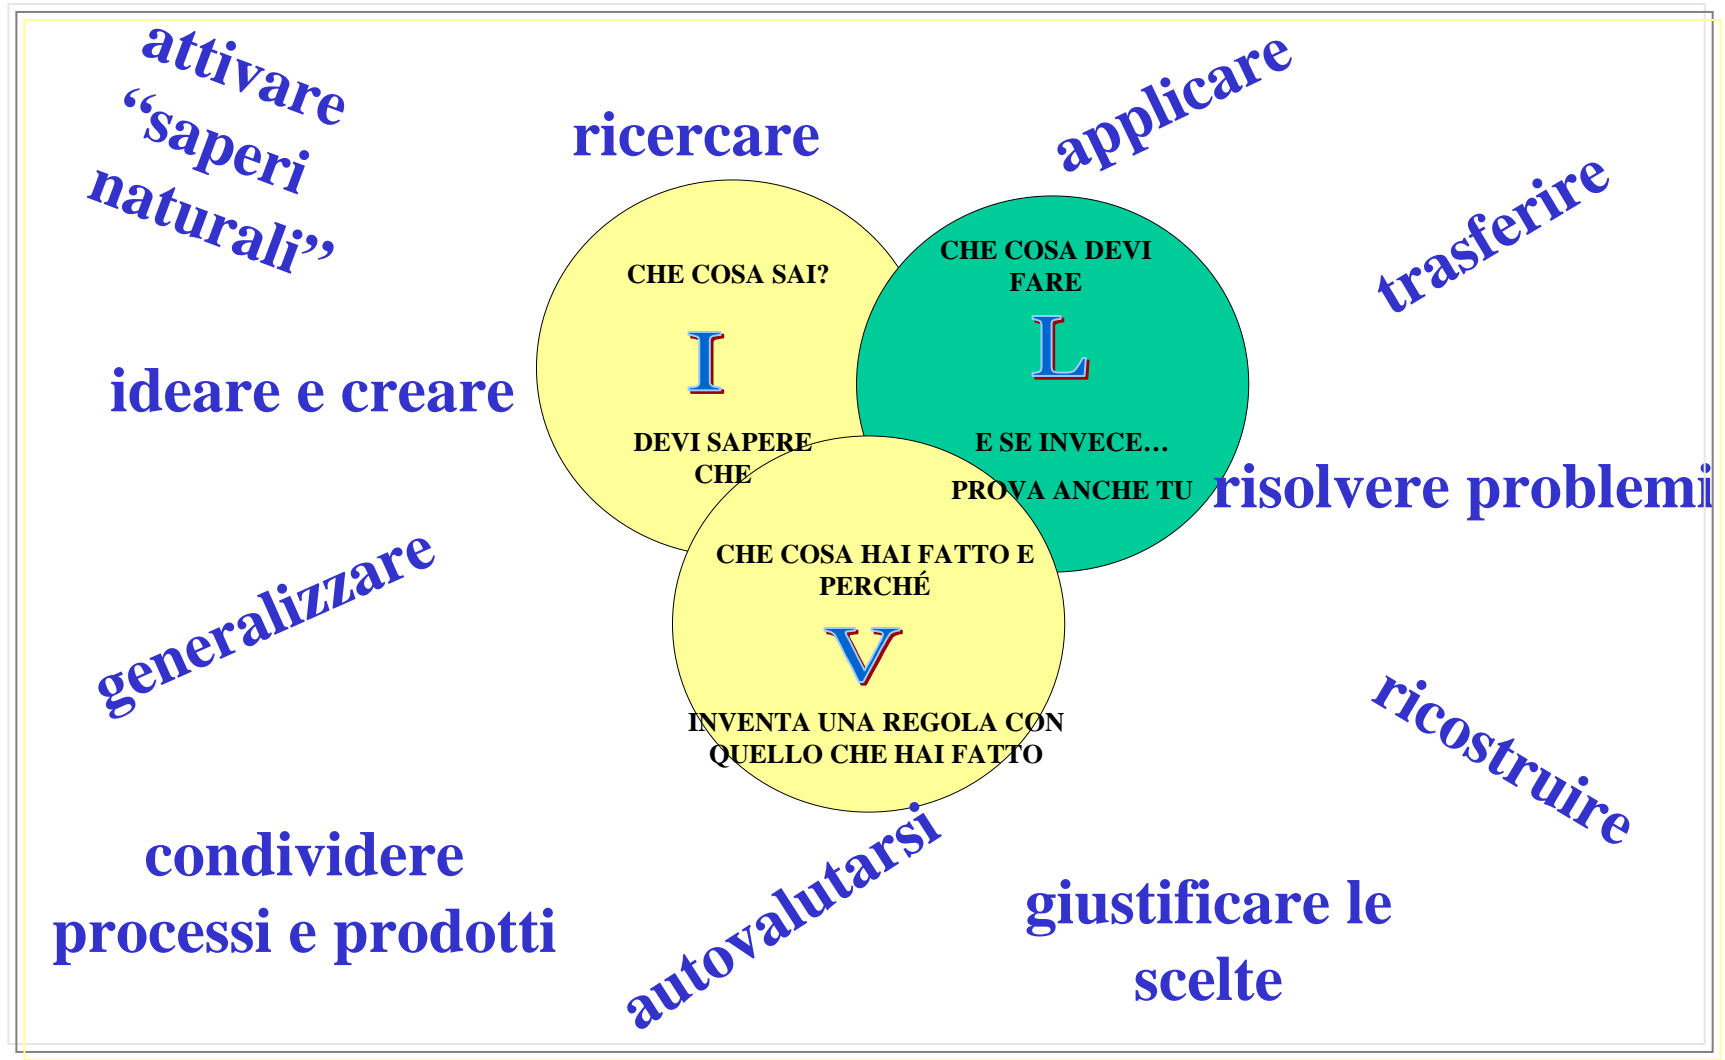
attivare "saperi naturali"

ricercare

applicare

trasferire

ideare e creare

CHE COSA SAI?

I

DEVI SAPERE CHE

CHE COSA DEVI FARE

L

E SE INVECE…

PROVA ANCHE TU

risolvere problemi

generalizzare

CHE COSA HAI FATTO E PERCHÉ

V

INVENTA UNA REGOLA CON QUELLO CHE HAI FATTO

ricostruire

condividere processi e prodotti

autovalutarsi

giustificare le scelte